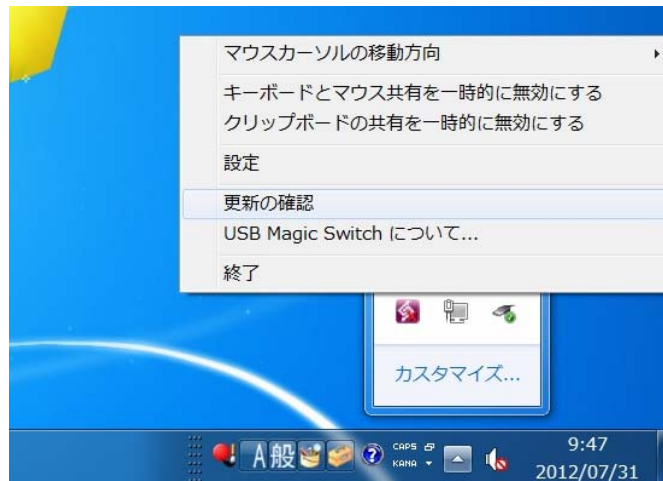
マウスカーソルの移動方向

キーボードとマウス共有を一時的に無効にする
クリップボードの共有を一時的に無効にする

設定

更新の確認
USB Magic Switch について...

終了

カスタマイズ...

A 般

CAPS
KANA

9:47
2012/07/31